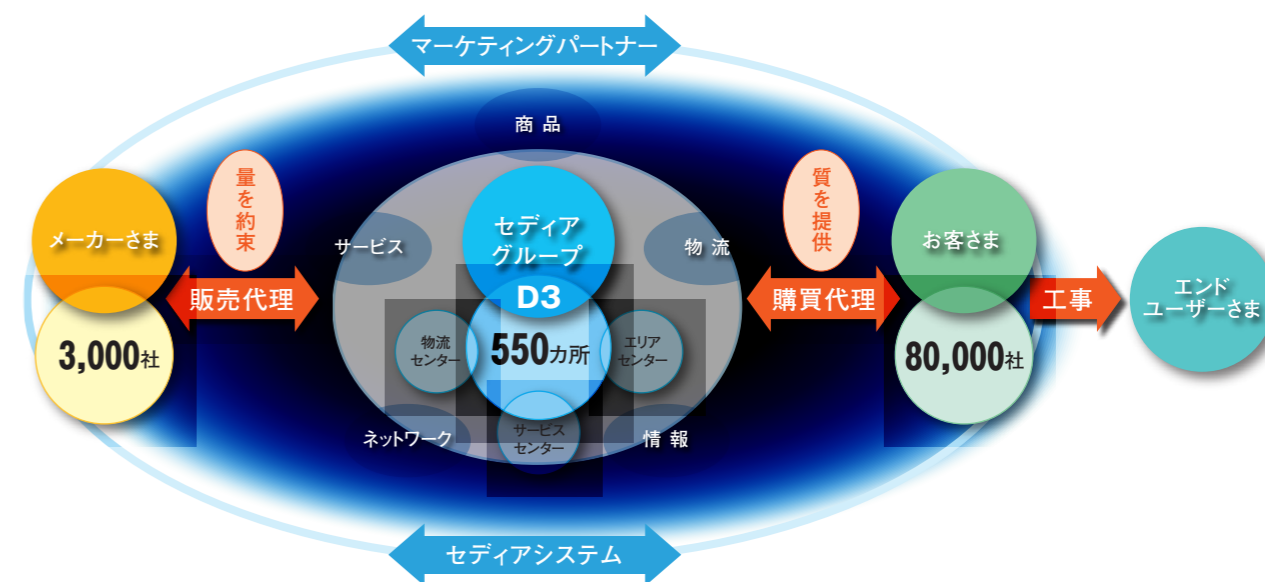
マーケティングパートナー

商品

量を約束

質を提供

メーカーさま

3,000社

販売代理

サービス

セディアグループ

物流

D3

物流センター

550カ所

エリアセンター

サービスセンター

ネットワーク

情報

購買代理

お客さま

80,000社

工事

エンドユーザーさま

セディアシステム